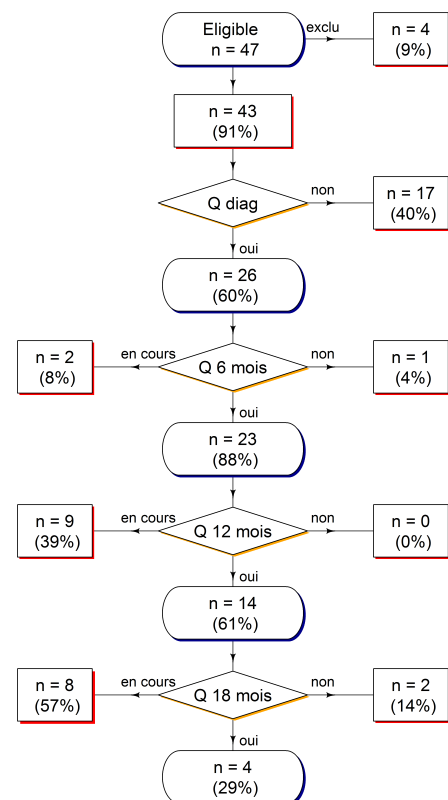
Eligible
n = 47

exclu

n = 4
(9%)

n = 43
(91%)

Q diag

non

n = 17
(40%)

oui

n = 26
(60%)

n = 2
(8%)

en cours

Q 6 mois

non

n = 1
(4%)

oui

n = 23
(88%)

n = 9
(39%)

en cours

Q 12 mois

non

n = 0
(0%)

oui

n = 14
(61%)

n = 8
(57%)

en cours

Q 18 mois

non

n = 2
(14%)

oui

n = 4
(29%)